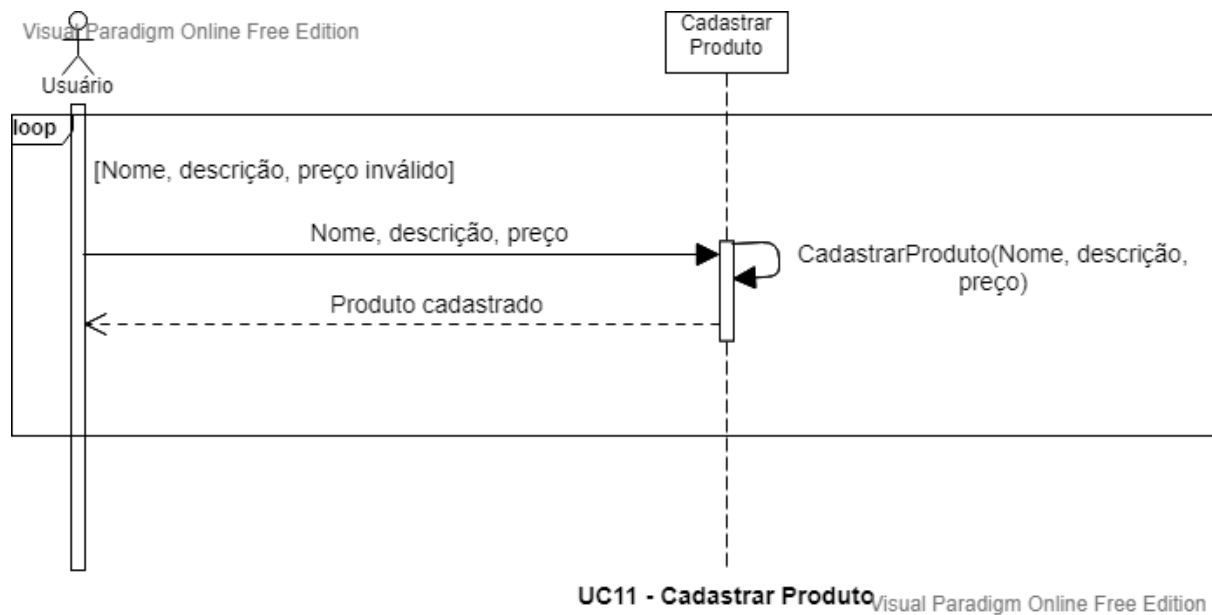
Visual Paradigm Online Free Edition

Usuário

Cadastrar Produto

loop

[Nome, descrição, preço inválido]

Nome, descrição, preço

CadastrarProduto(Nome, descrição, preço)

Produto cadastrado

UC11 - Cadastrar Produto

Visual Paradigm Online Free Edition